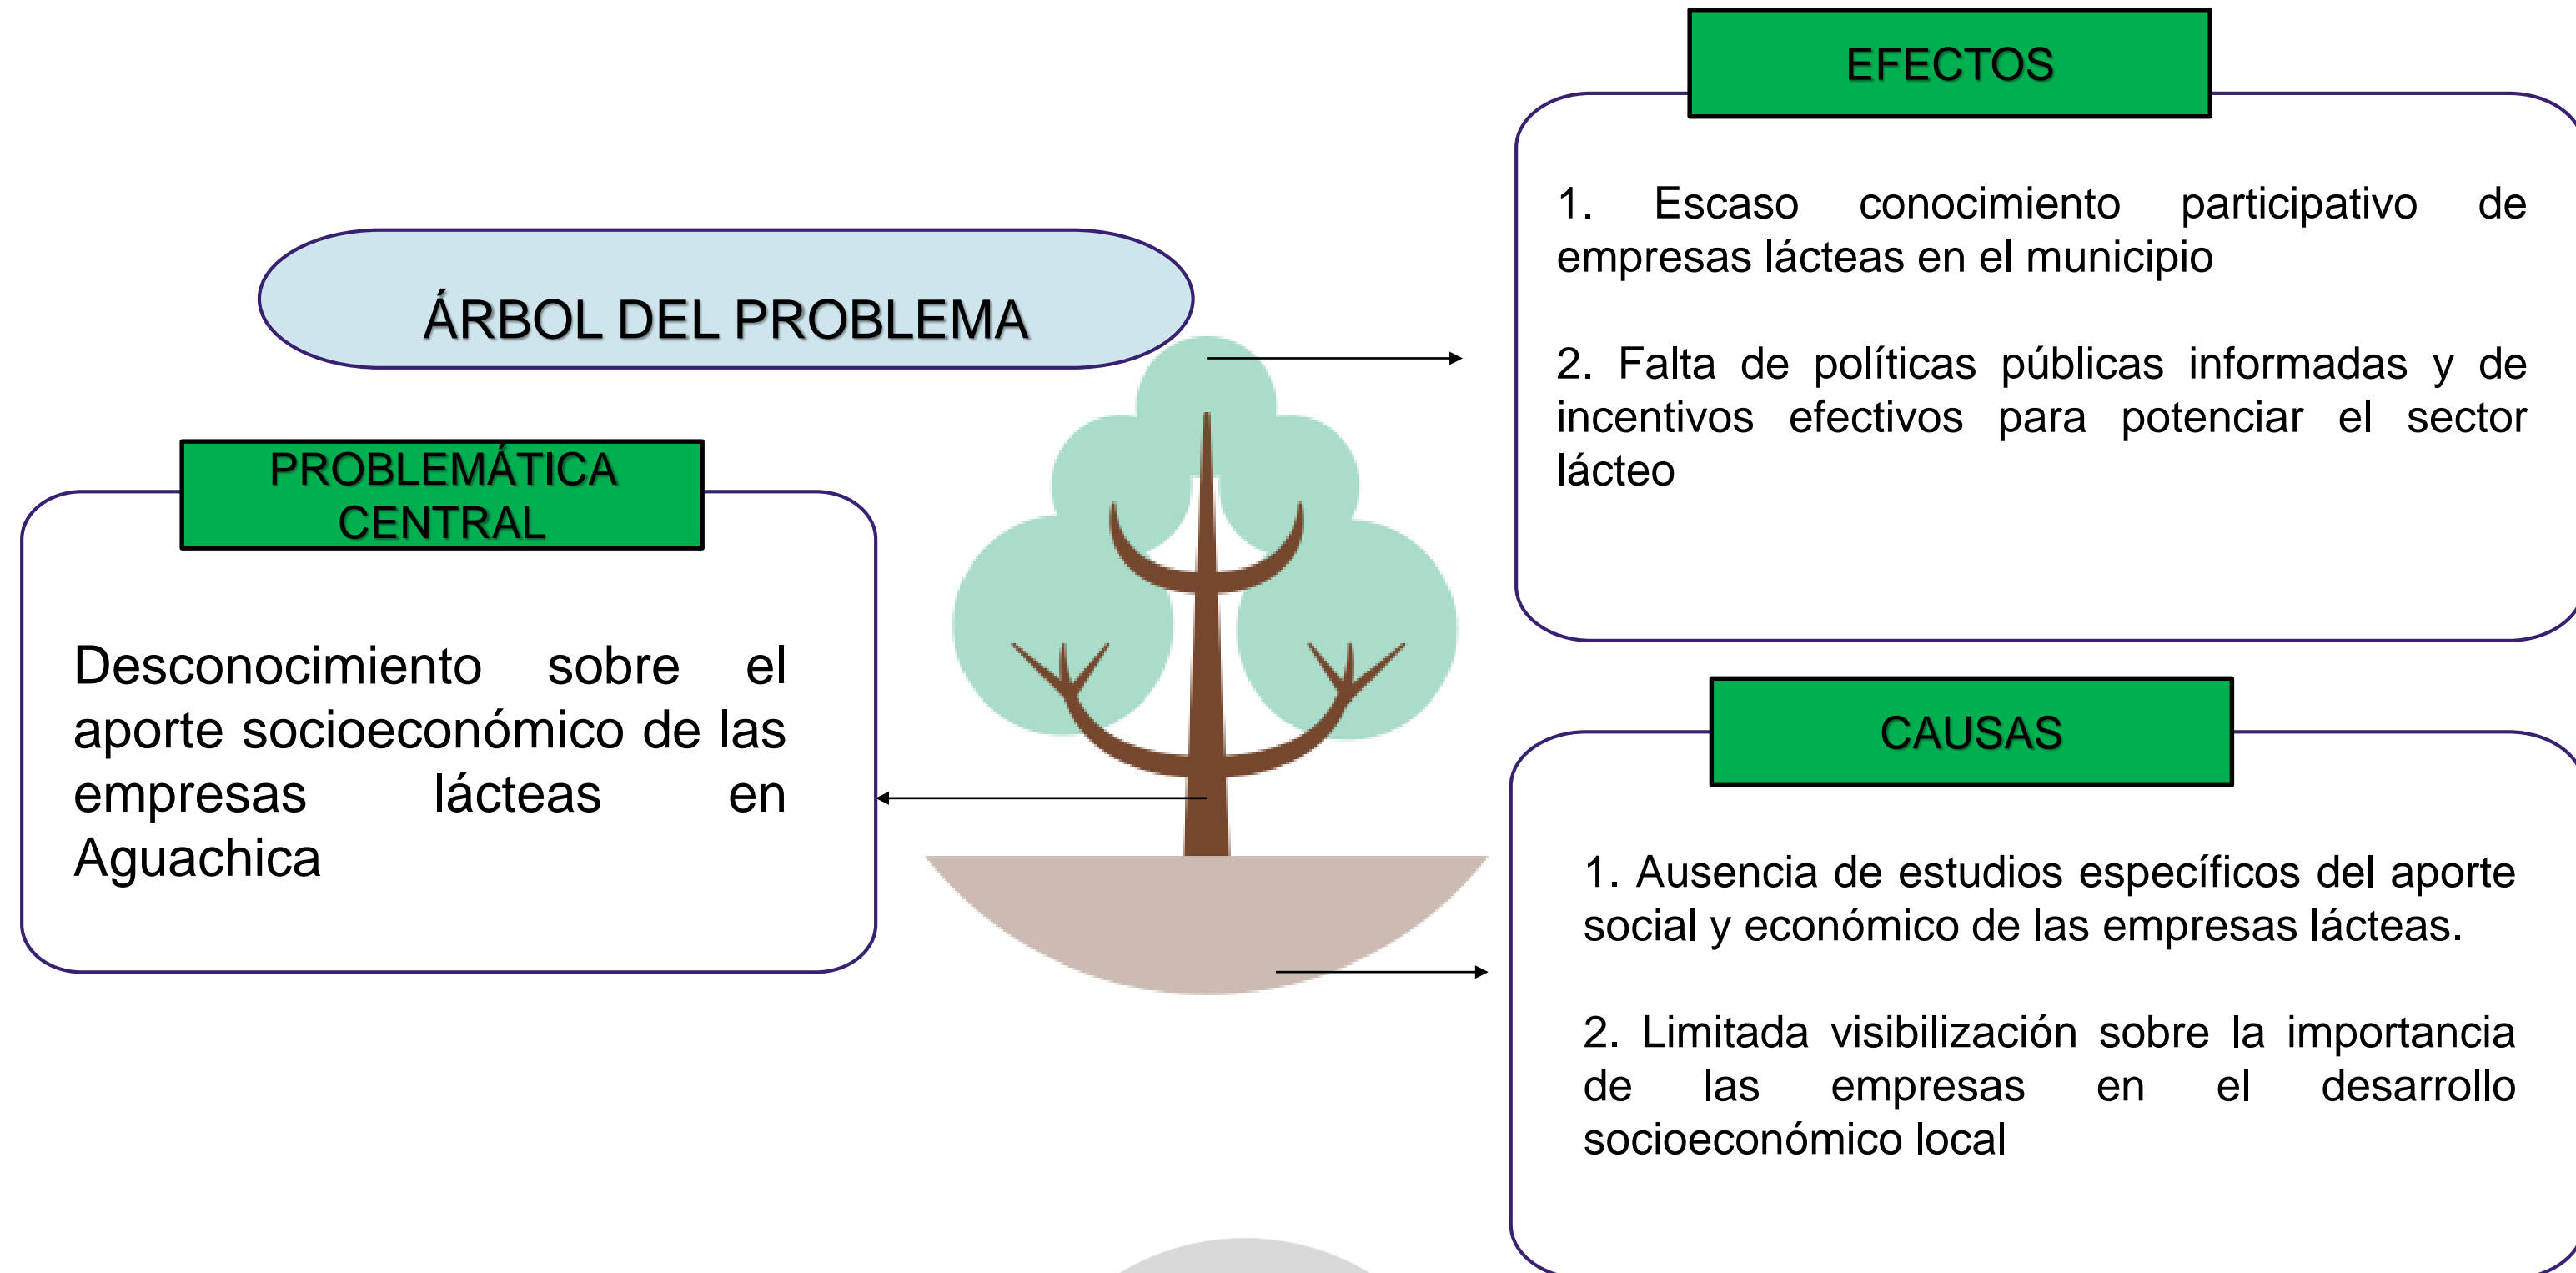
ÁRBOL DEL PROBLEMA

PROBLEMÁTICA CENTRAL

Desconocimiento sobre el aporte socioeconómico de las empresas lácteas en Aguachica

EFECTOS

1. Escaso conocimiento participativo de empresas lácteas en el municipio

2. Falta de políticas públicas informadas y de incentivos efectivos para potenciar el sector lácteo

CAUSAS

1. Ausencia de estudios específicos del aporte social y económico de las empresas lácteas.

2. Limitada visibilización sobre la importancia de las empresas en el desarrollo socioeconómico local